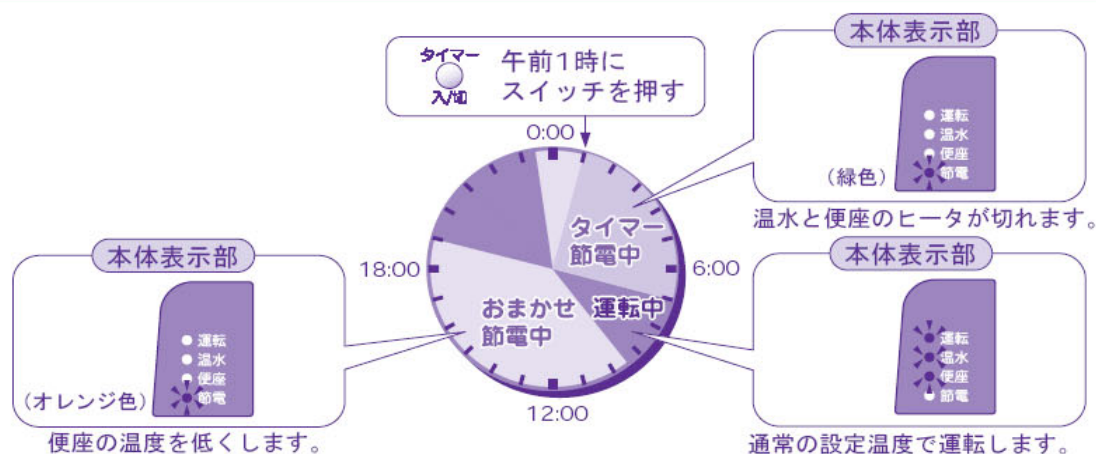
タイマー
入/切
午前1時に
スイッチを押す

0:00
6:00
12:00
18:00

タイマー
節電中

運転中

おまかせ
節電中

本体表示部
運転
温水
便座
節電
(緑色)
温水と便座のヒータが切れます。

本体表示部
運転
温水
便座
節電
通常の設定温度で運転します。

本体表示部
運転
温水
便座
節電
(オレンジ色)
便座の温度を低くします。